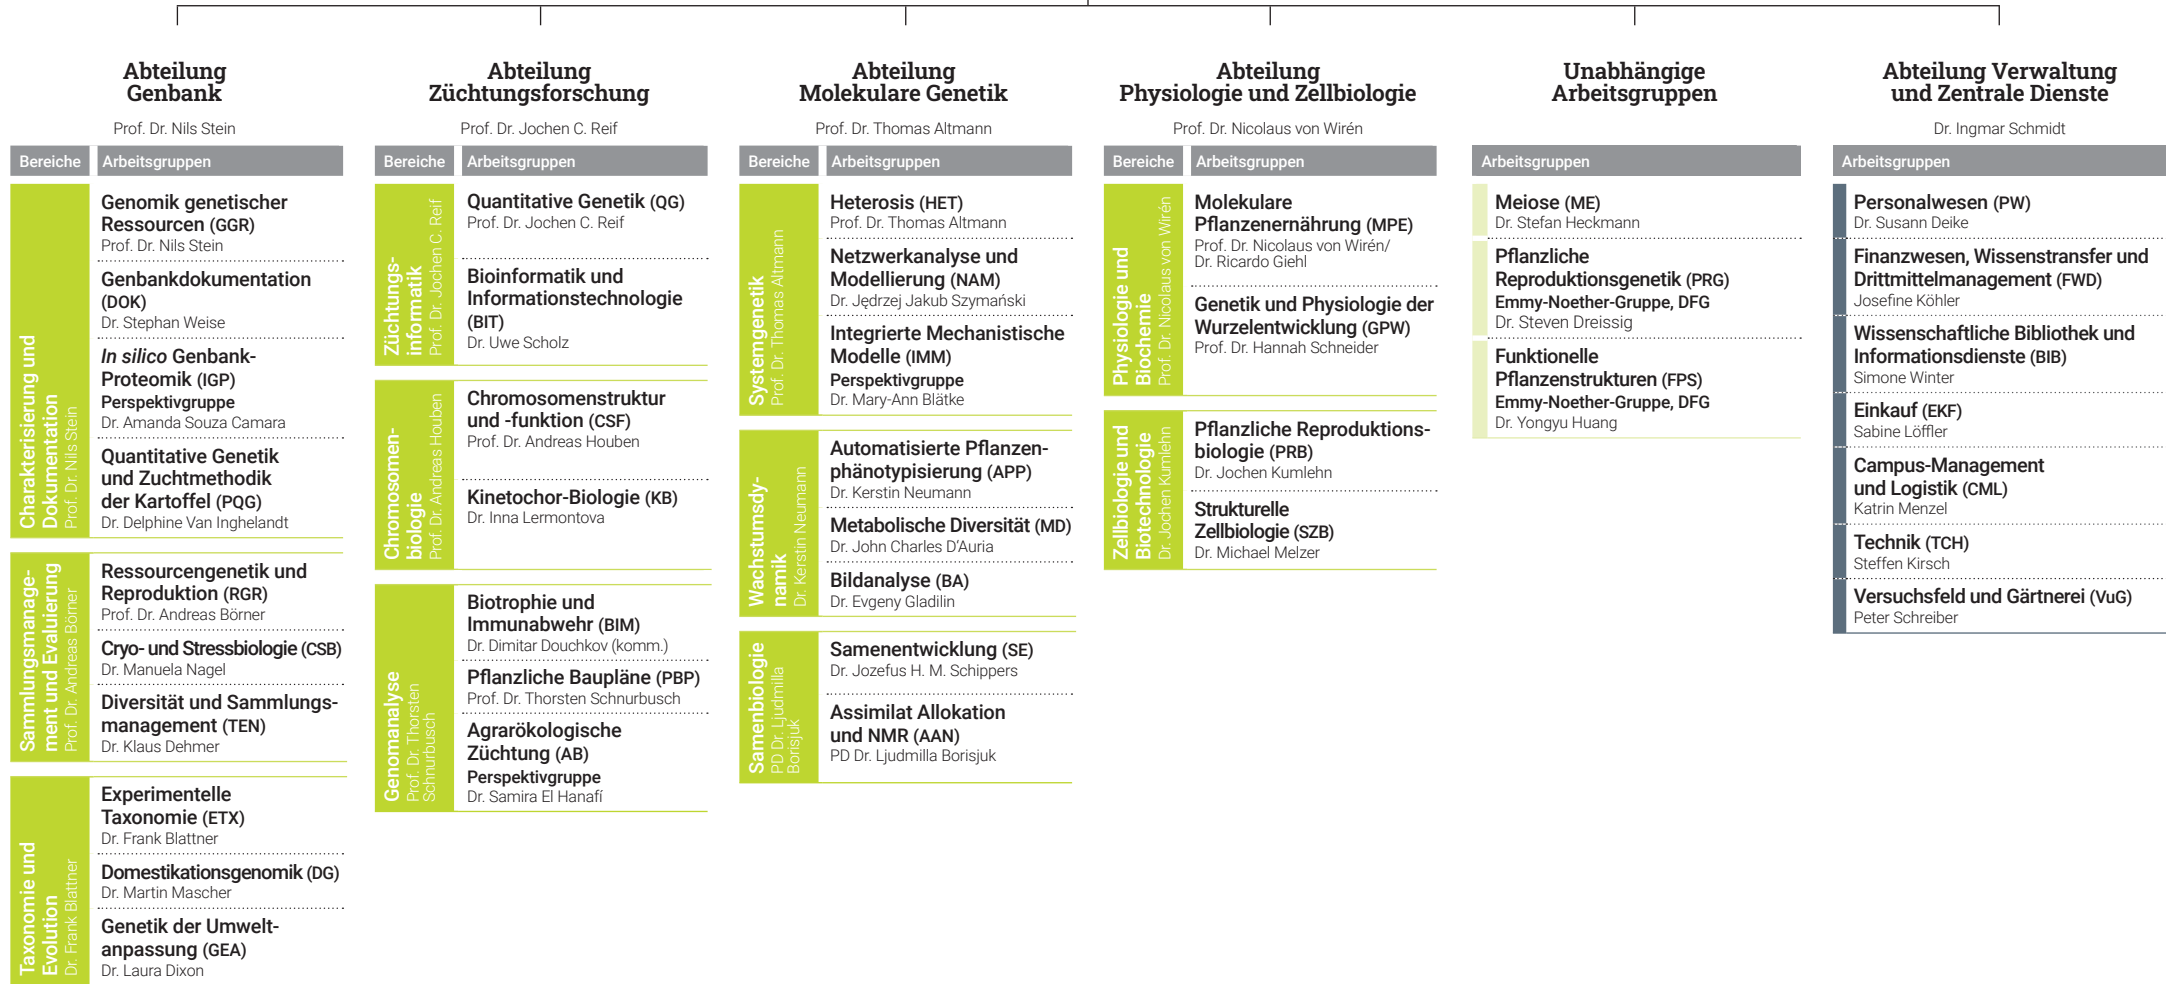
Abteilung Genbank

Prof. Dr. Nils Stein

Bereiche | Arbeitsgruppen

Charakterisierung und Dokumentation
Prof. Dr. Nils Stein

Genomik genetischer Ressourcen (GGR)
Prof. Dr. Nils Stein

Genbankdokumentation (DOK)
Dr. Stephan Weise

In silico Genbank-Proteomik (IGP)
Perspektivgruppe
Dr. Amanda Souza Camara

Quantitative Genetik und Zuchtmethodik der Kartoffel (PQG)
Dr. Delphine Van Inghelandt

Sammlungsmanagement und Evaluierung
Prof. Dr. Andreas Börner

Ressourcengenetik und Reproduktion (RGR)
Prof. Dr. Andreas Börner

Cryo- und Stressbiologie (CSB)
Dr. Manuela Nagel

Diversität und Sammlungsmanagement (TEN)
Dr. Klaus Dehmer

Taxonomie und Evolution
Dr. Frank Blattner

Experimentelle Taxonomie (ETX)
Dr. Frank Blattner

Domestikationsgenomik (DG)
Dr. Martin Mascher

Genetik der Umweltanpassung (GEA)
Dr. Laura Dixon

Abteilung Züchtungsforschung

Prof. Dr. Jochen C. Reif

Bereiche | Arbeitsgruppen

Züchtungsinformatik
Prof. Dr. Jochen C. Reif

Quantitative Genetik (QG)
Prof. Dr. Jochen C. Reif

Bioinformatik und Informationstechnologie (BIT)
Dr. Uwe Scholz

Chromosomenbiologie
Prof. Dr. Andreas Houben

Chromosomenstruktur und -funktion (CSF)
Prof. Dr. Andreas Houben

Kinetochor-Biologie (KB)
Dr. Inna Lermontova

Genomanalyse
Prof. Dr. Thorsten Schnurbusch

Biotrophie und Immunabwehr (BIM)
Dr. Dimitar Douchkov (komm.)

Pflanzliche Baupläne (PBP)
Prof. Dr. Thorsten Schnurbusch

Agrarökologische Züchtung (AB)
Perspektivgruppe
Dr. Samira El Hanafi

Abteilung Molekulare Genetik

Prof. Dr. Thomas Altmann

Bereiche | Arbeitsgruppen

Systemgenetik
Prof. Dr. Thomas Altmann

Heterosis (HET)
Prof. Dr. Thomas Altmann

Netzwerkanalyse und Modellierung (NAM)
Dr. Jędrzej Jakub Szymański

Integrierte Mechanistische Modelle (IMM)
Perspektivgruppe
Dr. Mary-Ann Blätke

Wachstumsdynamik
Dr. Kerstin Neumann

Automatisierte Pflanzenphänotypisierung (APP)
Dr. Kerstin Neumann

Metabolische Diversität (MD)
Dr. John Charles D'Auria

Bildanalyse (BA)
Dr. Evgeny Gladilin

Samenbiologie
PD Dr. Ljudmilla Borisjuk

Samenentwicklung (SE)
Dr. Jozefus H. M. Schippers

Assimilat Allokation und NMR (AAN)
PD Dr. Ljudmilla Borisjuk

Abteilung Physiologie und Zellbiologie

Prof. Dr. Nicolaus von Wirén

Bereiche | Arbeitsgruppen

Physiologie und Biochemie
Prof. Dr. Nicolaus von Wirén

Molekulare Pflanzenernährung (MPE)
Prof. Dr. Nicolaus von Wirén/
Dr. Ricardo Giehl

Genetik und Physiologie der Wurzelentwicklung (GPW)
Prof. Dr. Hannah Schneider

Zellbiologie und Biotechnologie
Dr. Jochen Kumlehn

Pflanzliche Reproduktionsbiologie (PRB)
Dr. Jochen Kumlehn

Strukturelle Zellbiologie (SZB)
Dr. Michael Melzer

Unabhängige Arbeitsgruppen

Arbeitsgruppen

Meiose (ME)
Dr. Stefan Heckmann

Pflanzliche Reproduktionsgenetik (PRG)
Emmy-Noether-Gruppe, DFG
Dr. Steven Dreissig

Funktionelle Pflanzenstrukturen (FPS)
Emmy-Noether-Gruppe, DFG
Dr. Yongyu Huang

Abteilung Verwaltung und Zentrale Dienste

Dr. Ingmar Schmidt

Arbeitsgruppen

Personalwesen (PW)
Dr. Susann Deike

Finanzwesen, Wissenstransfer und Drittmittelmanagement (FWD)
Josefine Köhler

Wissenschaftliche Bibliothek und Informationsdienste (BIB)
Simone Winter

Einkauf (EKF)
Sabine Löffler

Campus-Management und Logistik (CML)
Katrin Menzel

Technik (TCH)
Steffen Kirsch

Versuchsfeld und Gärtnerei (VuG)
Peter Schreiber